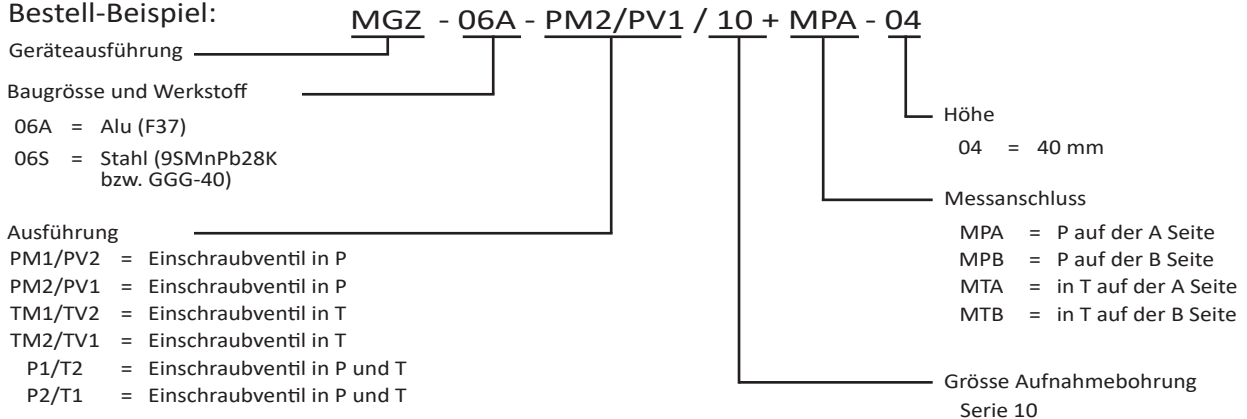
Bestell-Beispiel: MGZ - 06A - PM2/PV1 / 10 + MPA - 04

Geräteausführung

Baugrösse und Werkstoff

06A = Alu (F37)

06S = Stahl (9SMnPb28K bzw. GGG-40)

Ausführung

PM1/PV2 = Einschraubventil in P

PM2/PV1 = Einschraubventil in P

TM1/TV2 = Einschraubventil in T

TM2/TV1 = Einschraubventil in T

P1/T2 = Einschraubventil in P und T

P2/T1 = Einschraubventil in P und T

Höhe

04 = 40 mm

Messanschluss

MPA = P auf der A Seite

MPB = P auf der B Seite

MTA = in T auf der A Seite

MTB = in T auf der B Seite

Grösse Aufnahmebohrung

Serie 10